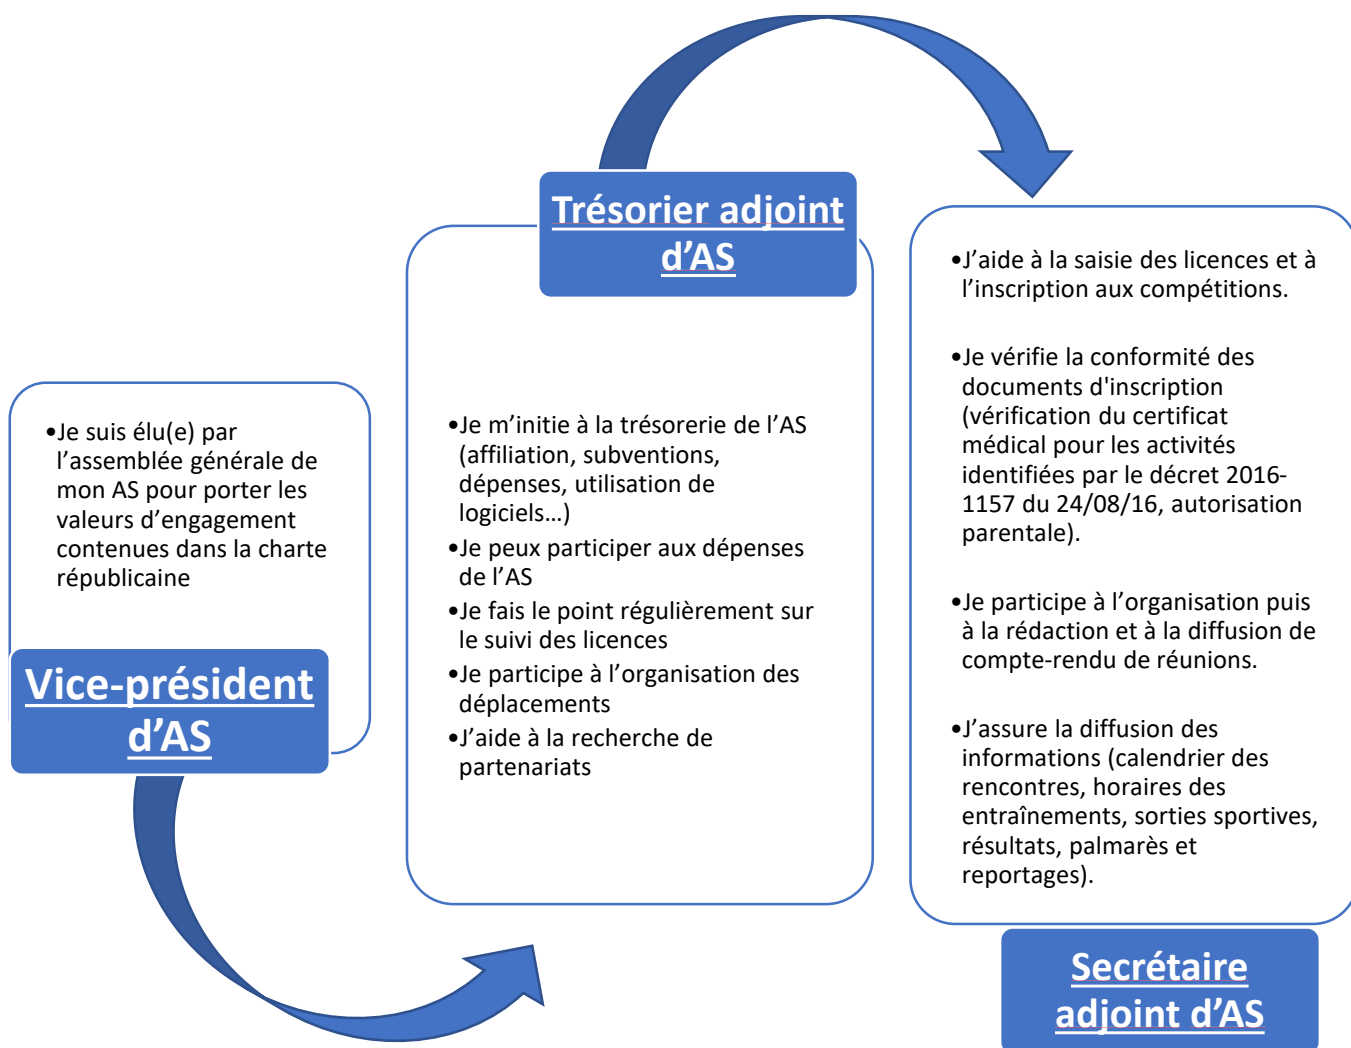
•Je suis élu(e) par l’assemblée générale de mon AS pour porter les valeurs d’engagement contenues dans la charte républicaine

Vice-président d’AS

Trésorier adjoint d’AS

•Je m’initie à la trésorerie de l’AS (affiliation, subventions, dépenses, utilisation de logiciels…)
•Je peux participer aux dépenses de l’AS
•Je fais le point régulièrement sur le suivi des licences
•Je participe à l’organisation des déplacements
•J’aide à la recherche de partenariats

•J’aide à la saisie des licences et à l’inscription aux compétitions.

•Je vérifie la conformité des documents d'inscription (vérification du certificat médical pour les activités identifiées par le décret 2016-1157 du 24/08/16, autorisation parentale).

•Je participe à l’organisation puis à la rédaction et à la diffusion de compte-rendu de réunions.

•J’assure la diffusion des informations (calendrier des rencontres, horaires des entraînements, sorties sportives, résultats, palmarès et reportages).

Secrétaire adjoint d’AS